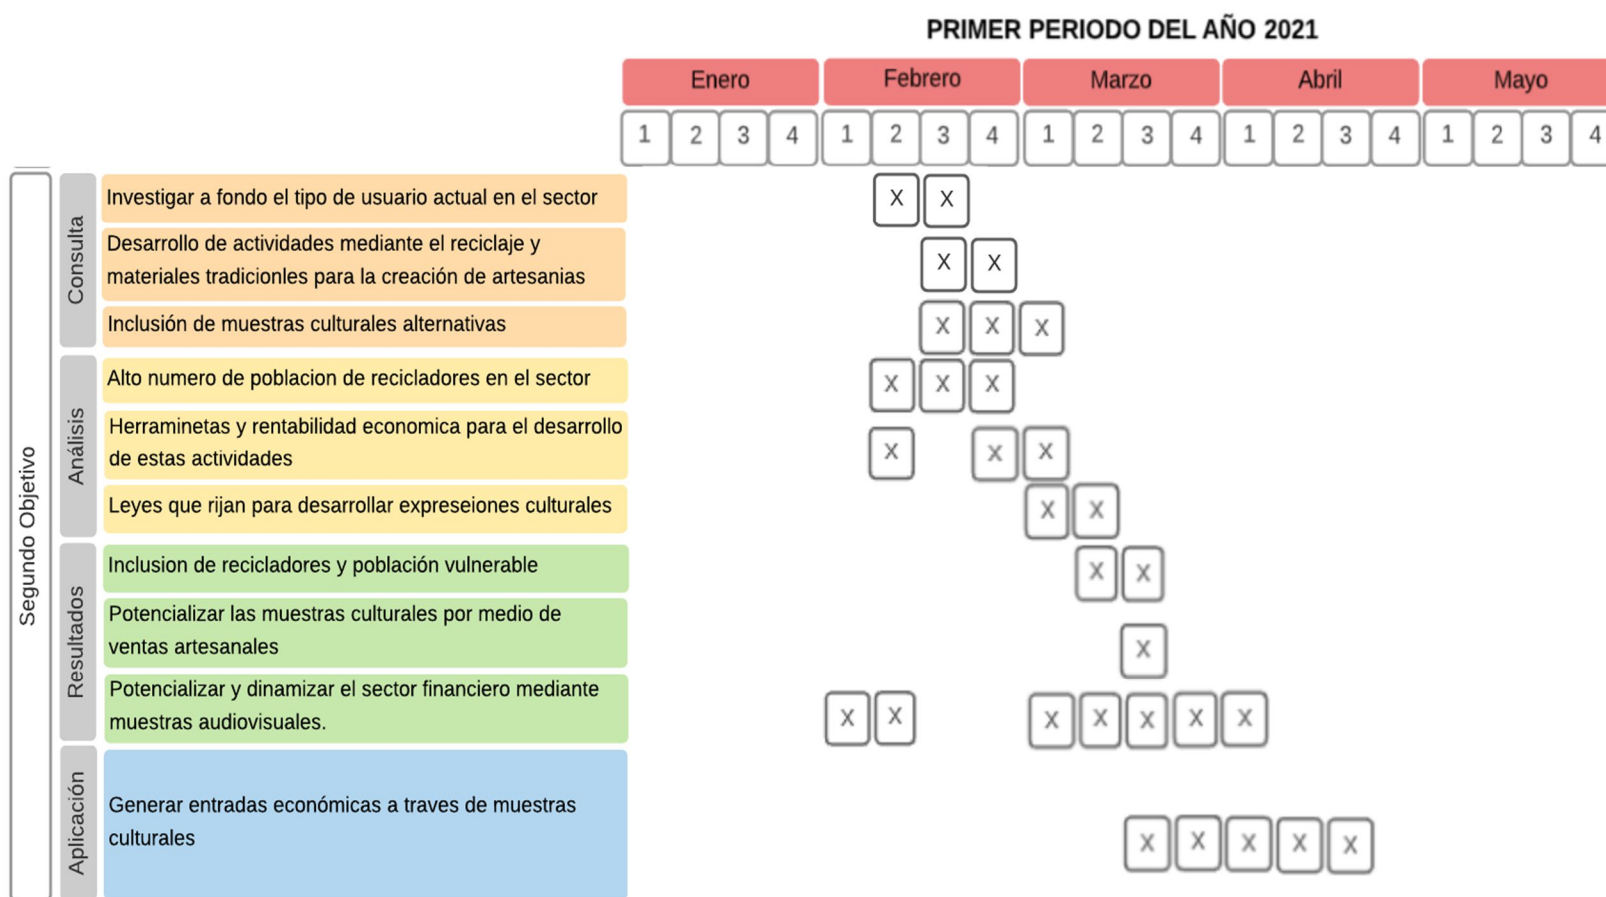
PRIMER PERIODO DEL AÑO 2021

| | | | Enero | | | | Febrero | | | | Marzo | | | | Abril | | | | Mayo | | | |
|---|---|---|---|---|---|---|---|---|---|---|---|---|---|---|---|---|---|---|---|---|---|---|
| | | | 1 | 2 | 3 | 4 | 1 | 2 | 3 | 4 | 1 | 2 | 3 | 4 | 1 | 2 | 3 | 4 | 1 | 2 | 3 | 4 |
| Segundo Objetivo | Consulta | Investigar a fondo el tipo de usuario actual en el sector | | | | | | X | X | | | | | | | | | | | | | |
| | | Desarrollo de actividades mediante el reciclaje y materiales tradicionles para la creación de artesanias | | | | | | | X | X | | | | | | | | | | | | |
| | | Inclusión de muestras culturales alternativas | | | | | | | X | X | X | | | | | | | | | | | |
| | Análisis | Alto numero de poblacion de recicladores en el sector | | | | | | X | X | X | | | | | | | | | | | | |
| | | Herraminetas y rentabilidad economica para el desarrollo de estas actividades | | | | | | X | | X | X | | | | | | | | | | | |
| | | Leyes que rijan para desarrollar expreseiones culturales | | | | | | | | | X | X | | | | | | | | | | |
| | Resultados | Inclusion de recicladores y población vulnerable | | | | | | | | | | X | X | | | | | | | | | |
| | | Potencializar las muestras culturales por medio de ventas artesanales | | | | | | | | | | | X | | | | | | | | | |
| | | Potencializar y dinamizar el sector financiero mediante muestras audiovisuales. | | | | | X | X | | | X | X | X | X | X | | | | | | | |
| | Aplicación | Generar entradas económicas a traves de muestras culturales | | | | | | | | | | | X | X | X | X | X | | | | | |